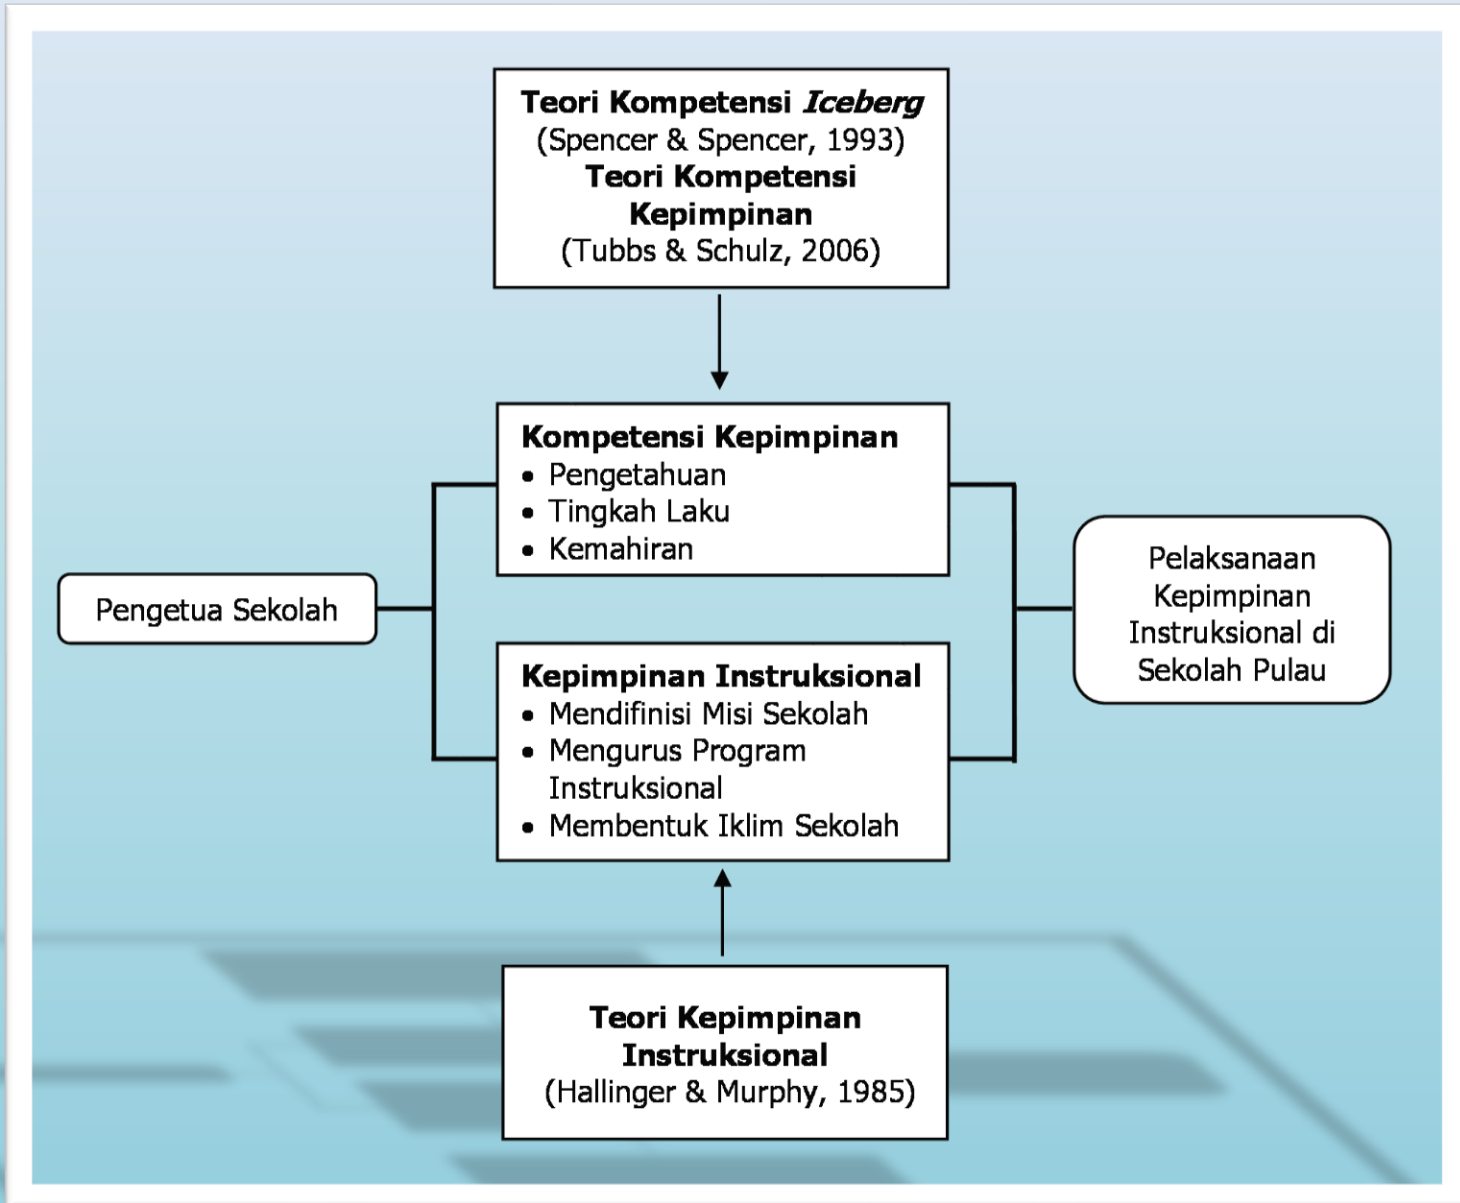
**Teori Kompetensi *Iceberg***
(Spencer & Spencer, 1993)
**Teori Kompetensi Kepimpinan**
(Tubbs & Schulz, 2006)

Pengetua Sekolah

**Kompetensi Kepimpinan**
• Pengetahuan
• Tingkah Laku
• Kemahiran

**Kepimpinan Instruksional**
• Mendifinisi Misi Sekolah
• Mengurus Program Instruksional
• Membentuk Iklim Sekolah

Pelaksanaan Kepimpinan Instruksional di Sekolah Pulau

**Teori Kepimpinan Instruksional**
(Hallinger & Murphy, 1985)